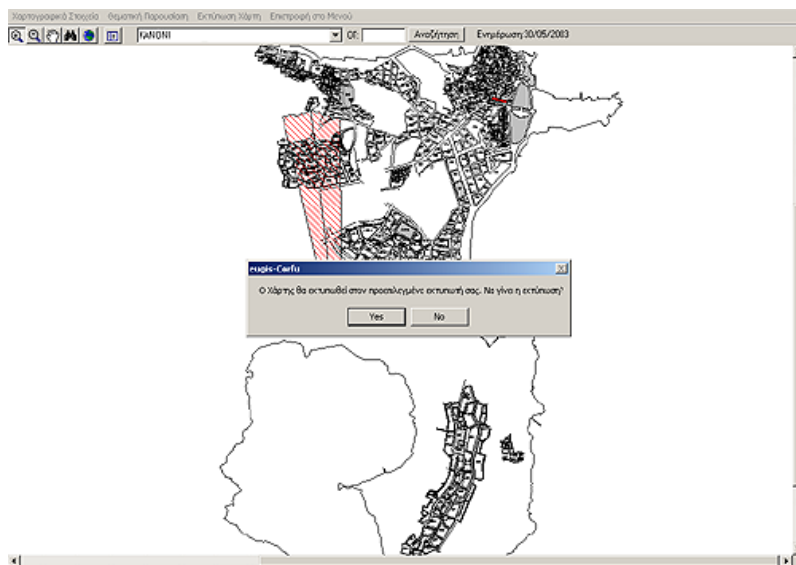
Χαρτογραφικά Στοιχεία   Θεματική Παρουσίαση   Εκτύπωση Χάρτη   Επιστροφή στο Μενού

ΚΑΝΟΝΙ   ΟΤ:   Αναζήτηση   Ενημέρωση:30/05/2003

eugis-Corfu

Ο Χάρτης θα εκτυπωθεί στον προεπιλεγμένο εκτυπωτή σας. Να γίνει η εκτύπωση?

Yes   No